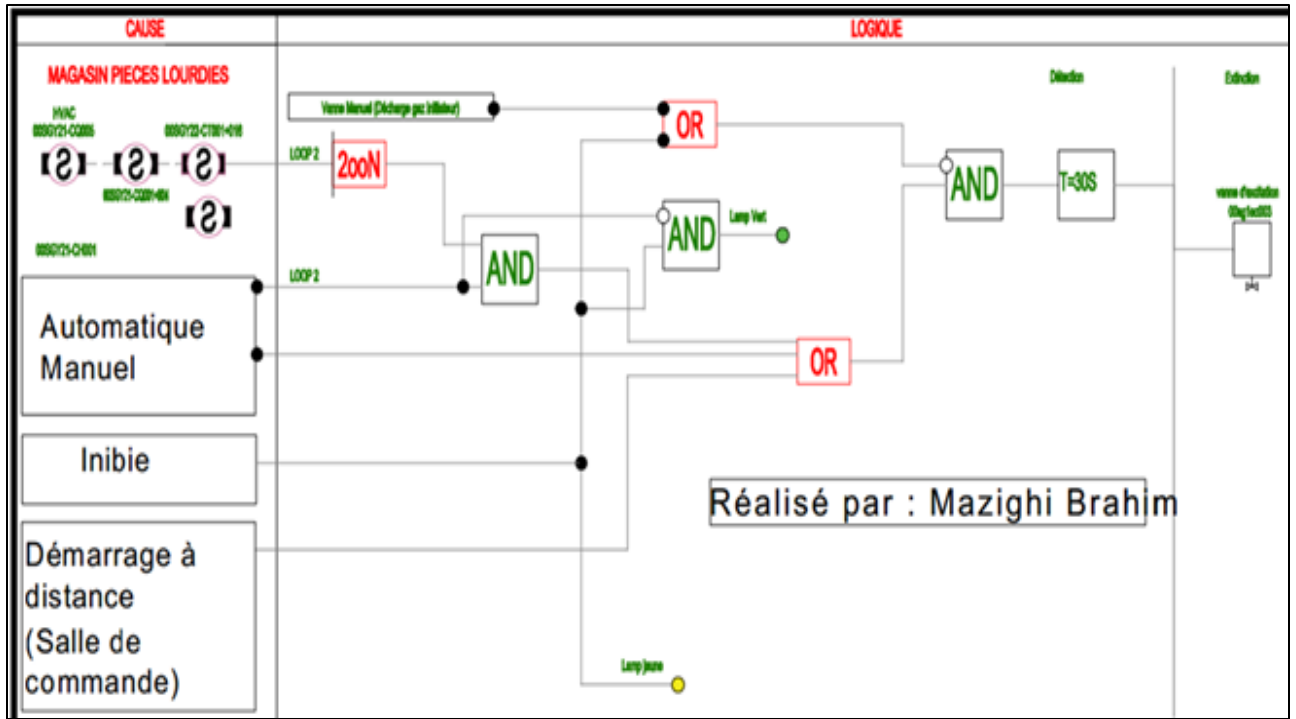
CAUSE

LOGIQUE

MAGASIN PIECES LOURDIES

HVAC

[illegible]

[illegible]

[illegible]

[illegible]

Vanne Manuel (Décharge gaz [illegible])

LOOP 2

2ooN

OR

Détection

Extinction

AND

AND

Lamp Vert

T=30S

vanne d'extinction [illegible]

LOOP 2

AND

Automatique
Manuel

OR

Inibie

Réalisé par : Mazighi Brahim

Démarrage à distance (Salle de commande)

Lamp jaune